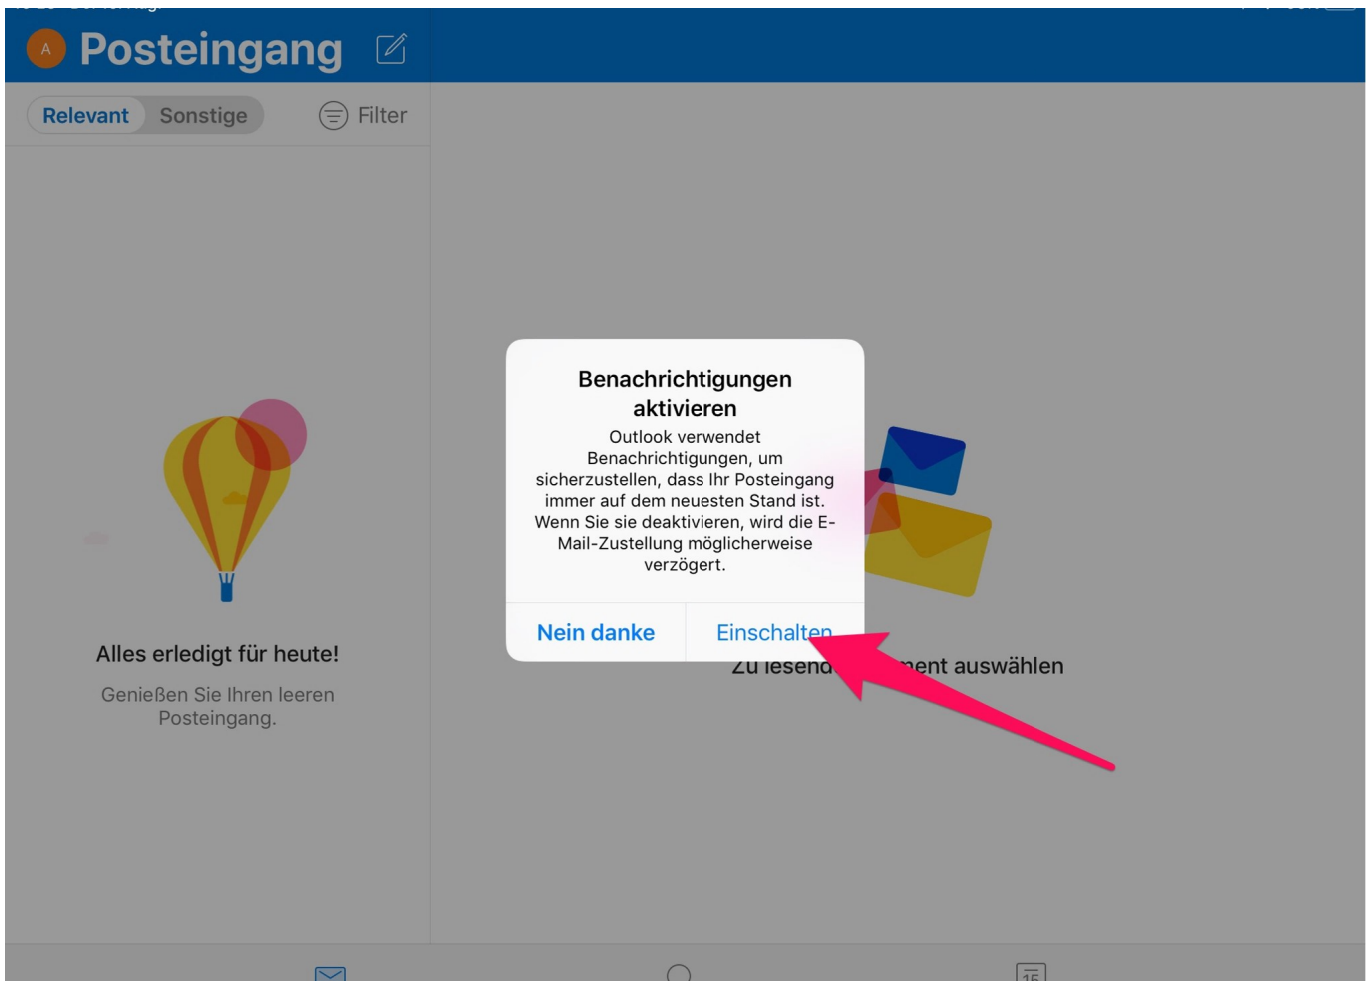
A Posteingang

Relevant Sonstige Filter

Alles erledigt für heute!

Genießen Sie Ihren leeren Posteingang.

Benachrichtigungen aktivieren

Outlook verwendet Benachrichtigungen, um sicherzustellen, dass Ihr Posteingang immer auf dem neuesten Stand ist. Wenn Sie sie deaktivieren, wird die E-Mail-Zustellung möglicherweise verzögert.

Nein danke Einschalten

Zu lesend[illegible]ment auswählen

15